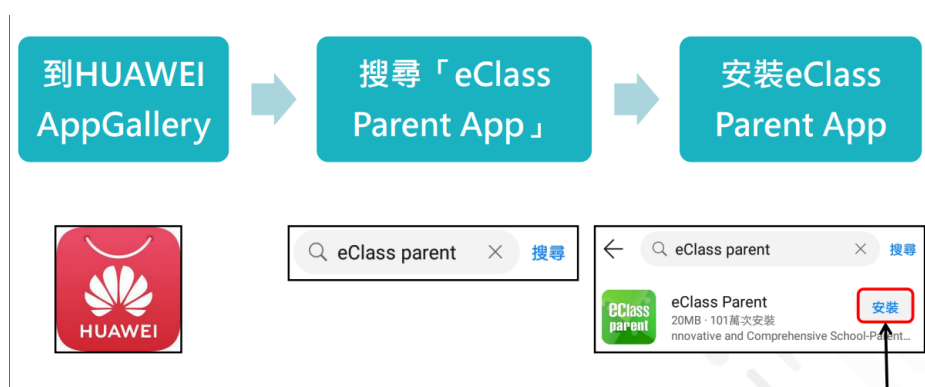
到HUAWEI AppGallery

搜尋「eClass Parent App」

安裝eClass Parent App

HUAWEI

eClass parent ✕ 搜尋

eClass parent ✕ 搜尋

eClass parent

eClass Parent
20MB · 101萬次安裝
nnovative and Comprehensive School-Parent...

安裝